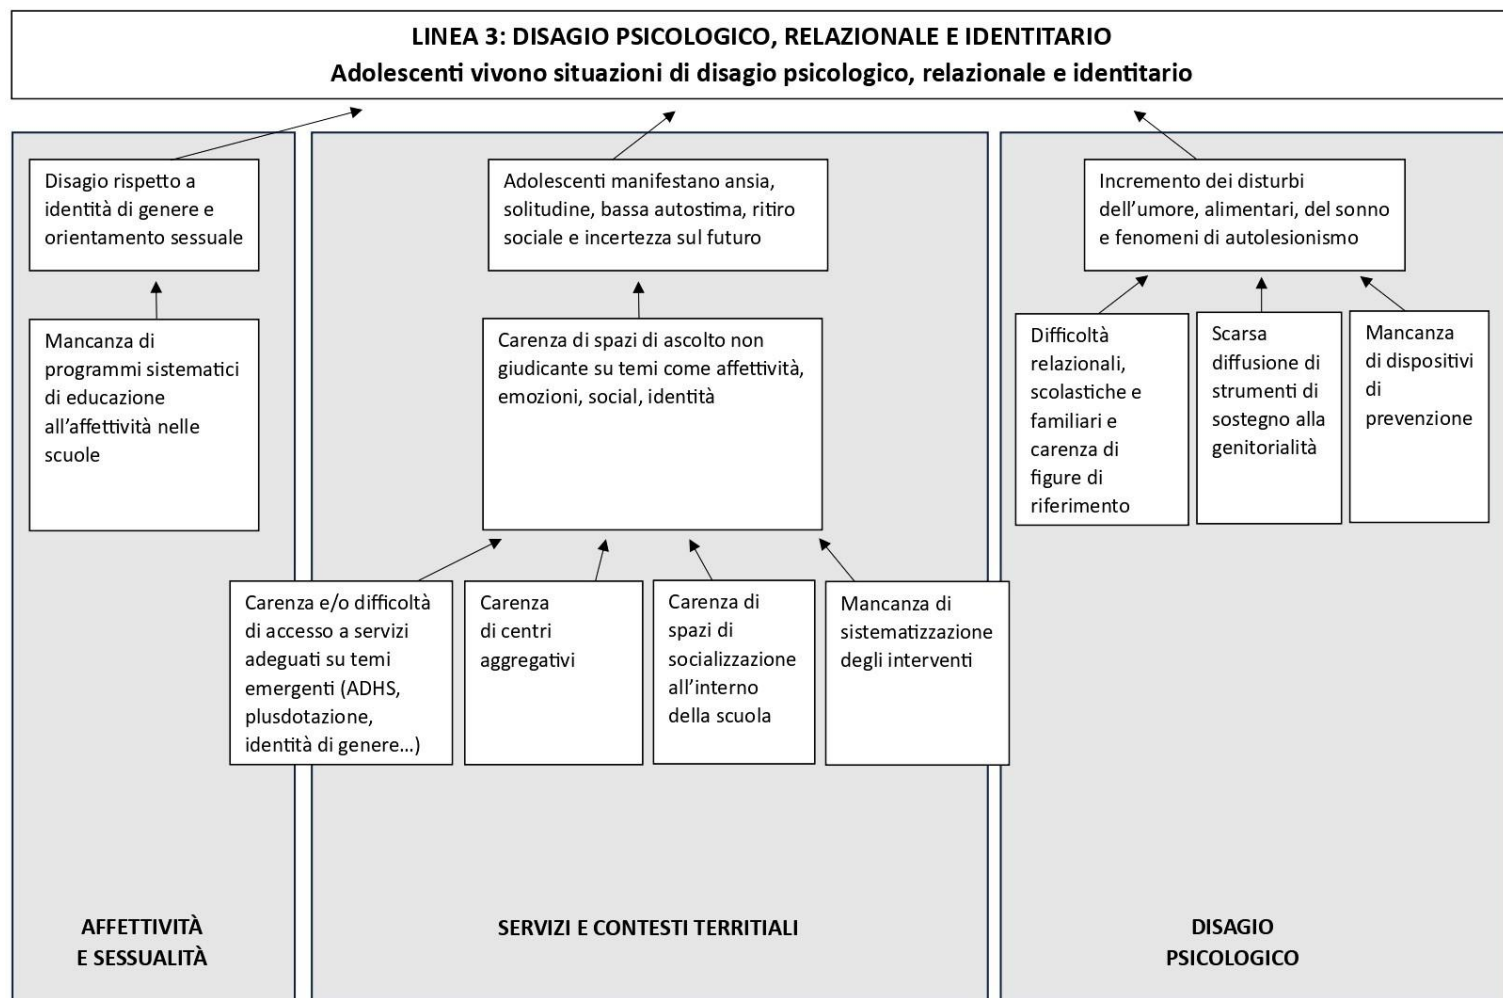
LINEA 3: DISAGIO PSICOLOGICO, RELAZIONALE E IDENTITARIO
Adolescenti vivono situazioni di disagio psicologico, relazionale e identitario

Disagio rispetto a identità di genere e orientamento sessuale

Mancanza di programmi sistematici di educazione all'affettività nelle scuole

AFFETTIVITÀ E SESSUALITÀ

Adolescenti manifestano ansia, solitudine, bassa autostima, ritiro sociale e incertezza sul futuro

Carenza di spazi di ascolto non giudicante su temi come affettività, emozioni, social, identità

Carenza e/o difficoltà di accesso a servizi adeguati su temi emergenti (ADHS, plusdotazione, identità di genere...)

Carenza di centri aggregativi

Carenza di spazi di socializzazione all'interno della scuola

Mancanza di sistematizzazione degli interventi

SERVIZI E CONTESTI TERRITIALI

Incremento dei disturbi dell'umore, alimentari, del sonno e fenomeni di autolesionismo

Difficoltà relazionali, scolastiche e familiari e carenza di figure di riferimento

Scarsa diffusione di strumenti di sostegno alla genitorialità

Mancanza di dispositivi di prevenzione

DISAGIO PSICOLOGICO